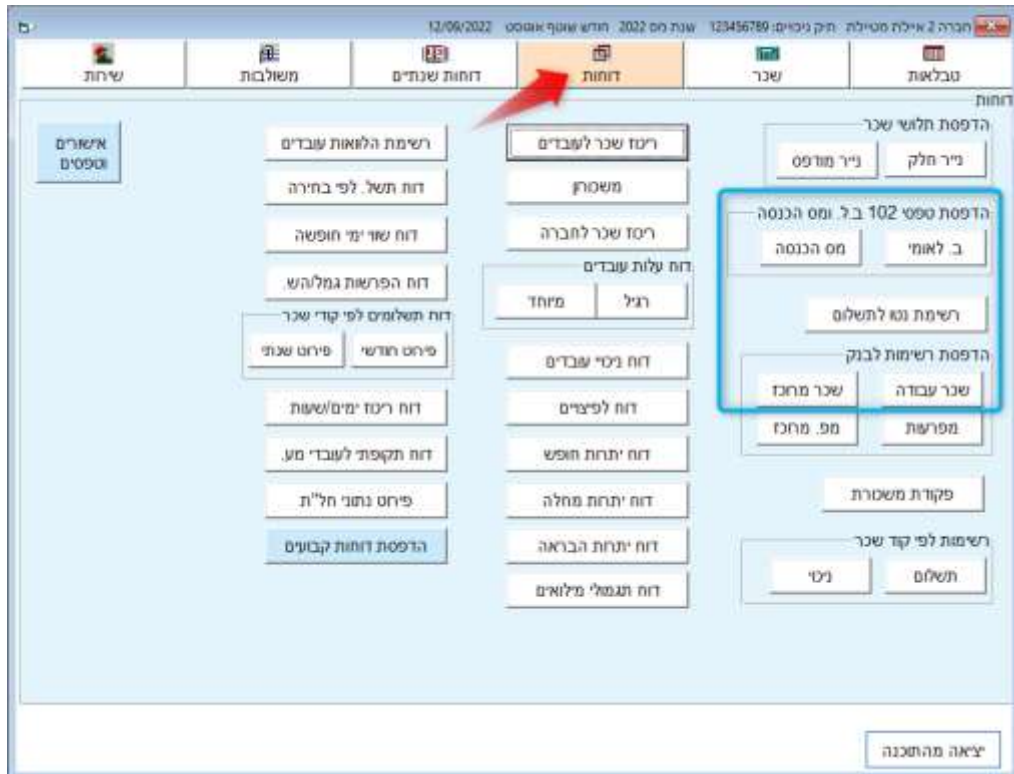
חברה 2 אילת מטילת תיק ניכויים: 123456789 שנת מס 2022 חודש שוטף אוגוסט 12/09/2022

טבלאות
שכר
דוחות
דוחות שנתיים
משולבות
שירות

דוחות

הדפסת תלושי שכר
נייר חלק
נייר מודפס

הדפסת טפסי 102 ב.ל. ומס הכנסה
ב. לאומי
מס הכנסה

רשימת נטו לתשלום

הדפסת רשימות לבנק
שכר עבודה
שכר מרוכז
מפרעות
מפ. מרוכז

פקודת משכורת

רשימות לפי קוד שכר
תשלום
ניכוי

ריכוז שכר לעובדים
משכורן
ריכוז שכר לחברה
דוח עלות עובדים
רגיל
מיוחד
דוח ניכוי עובדים
דוח לפיצוים
דוח יתרות חופש
דוח יתרות מחלה
דוח יתרות הבראה
דוח תגמולי מילואים

רשימת הלוואות עובדים
דוח תשל. לפי בחירה
דוח שווי ימי חופשה
דוח הפרשות גמל/הש.
דוח תשלומים לפי קודי שכר
פירוט חודשי
פירוט שנתי
דוח ריכוז ימים/שעות
דוח תקופתי לעובדי מע.
פירוט נתוני חל"ת
הדפסת דוחות קבועים

אישורים וטפסים

יציאה מהתוכנה